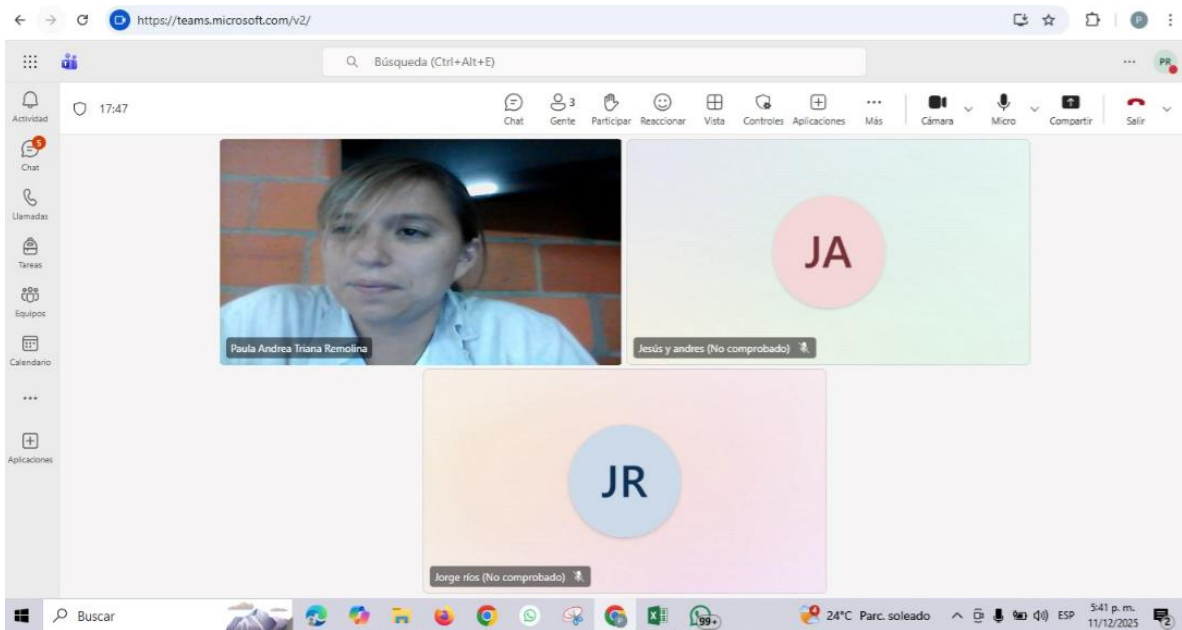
https://teams.microsoft.com/v2/

Búsqueda (Ctrl+Alt+E)

PR

Actividad
5
Chat
Llamadas
Tareas
Equipos
Calendario
...
Aplicaciones

17:47

Chat
3
Gente
Participar
Reaccionar
Vista
Controles
Aplicaciones
...
Más
Cámara
Micro
Compartir
Salir

Paula Andrea Triana Remolina

JA
Jesús y andres (No comprobado)

JR
Jorge ríos (No comprobado)

Buscar
99+
24°C Parc. soleado
ESP
5:41 p. m.
11/12/2025
2